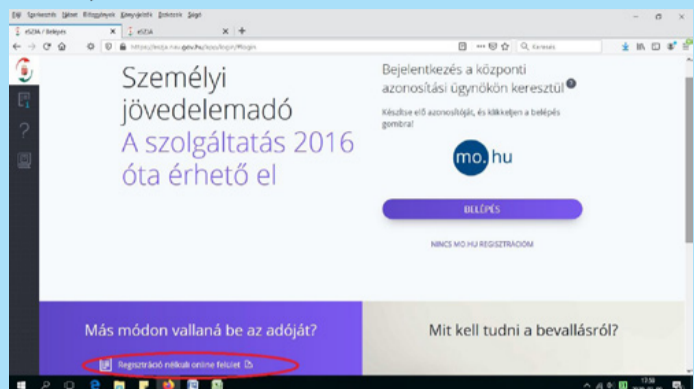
Fájl Szerkesztés Nézet Előzmények Könyvjelzők Eszközök Súgó

eSZJA / Belépés
eSZJA

https://eszja.nav.gov.hu/app/login/#login

Keresés

Személyi jövedelemadó
A szolgáltatás 2016 óta érhető el

Bejelentkezés a központi azonosítási ügynökön keresztül ?

Készítse elő azonosítóját, és kattintson a belépés gombra!

mo.hu

BELÉPÉS

NINCS MO.HU REGISZTRÁCIÓM

Más módon vallaná be az adóját?

Regisztráció nélküli online felület

Mit kell tudni a bevallásról?

17:50